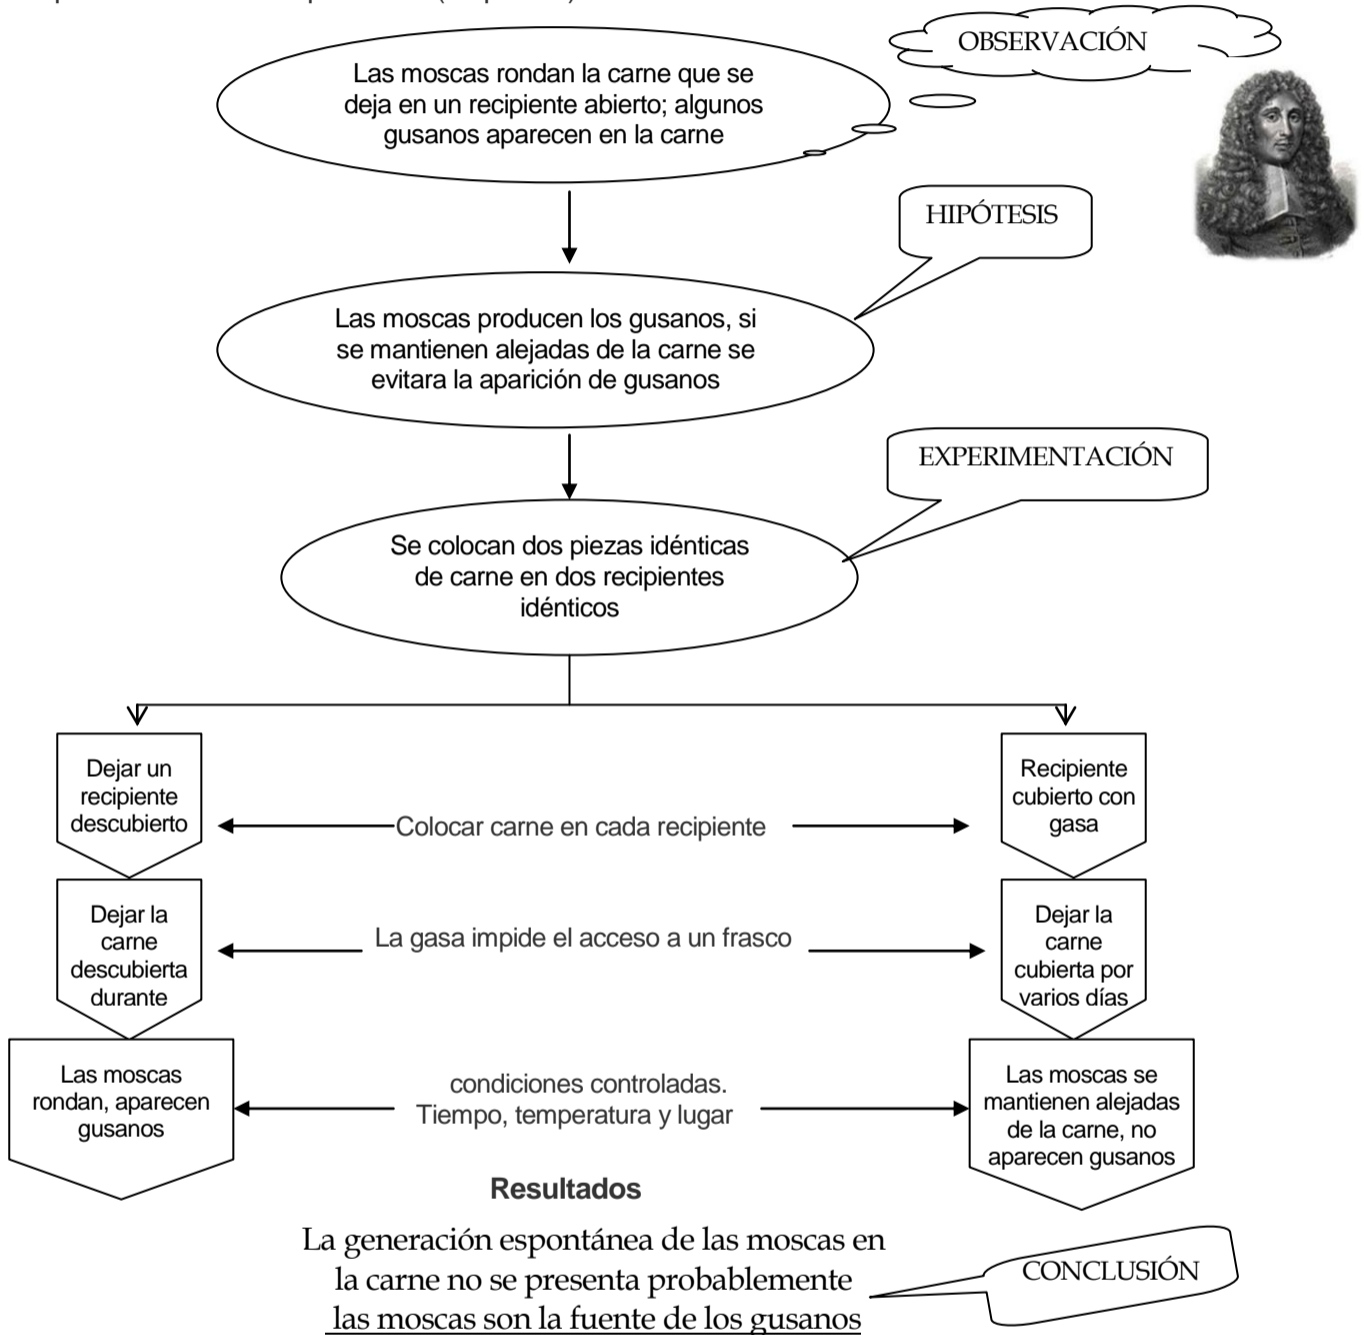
OBSERVACIÓN

Las moscas rondan la carne que se deja en un recipiente abierto; algunos gusanos aparecen en la carne

HIPÓTESIS

Las moscas producen los gusanos, si se mantienen alejadas de la carne se evitara la aparición de gusanos

EXPERIMENTACIÓN

Se colocan dos piezas idénticas de carne en dos recipientes idénticos

Dejar un recipiente descubierto

Colocar carne en cada recipiente

Recipiente cubierto con gasa

Dejar la carne descubierta durante

La gasa impide el acceso a un frasco

Dejar la carne cubierta por varios días

Las moscas rondan, aparecen gusanos

condiciones controladas. Tiempo, temperatura y lugar

Las moscas se mantienen alejadas de la carne, no aparecen gusanos

Resultados

La generación espontánea de las moscas en la carne no se presenta probablemente las moscas son la fuente de los gusanos

CONCLUSIÓN